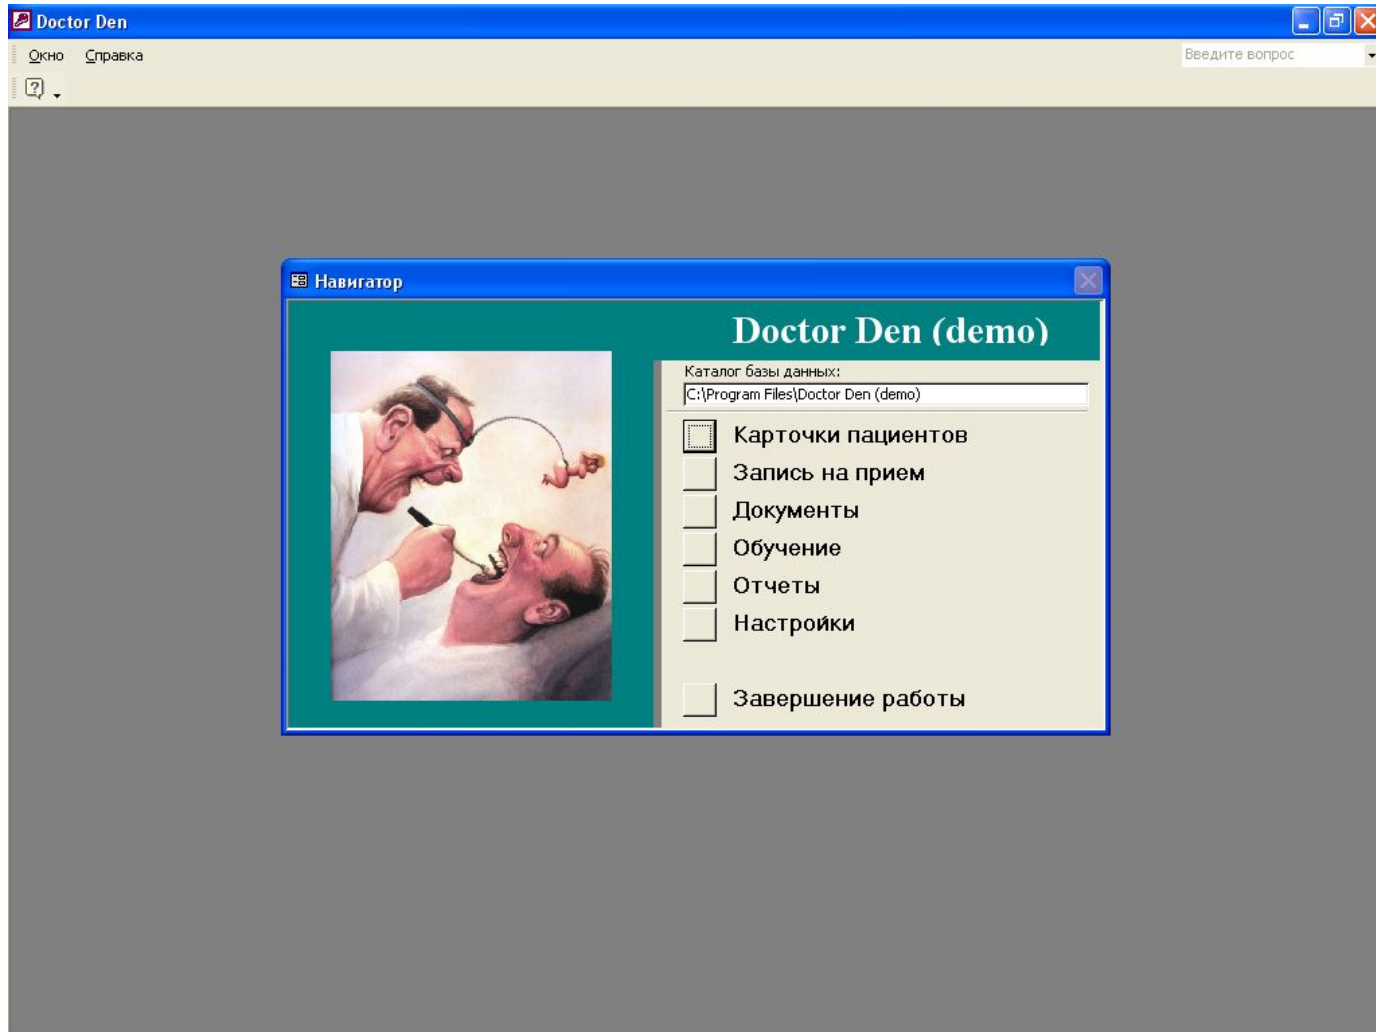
Doctor Den

Окно Справка

Введите вопрос

Навигатор

Doctor Den (demo)

Каталог базы данных:

C:\Program Files\Doctor Den (demo)

Карточки пациентов

Запись на прием

Документы

Обучение

Отчеты

Настройки

Завершение работы